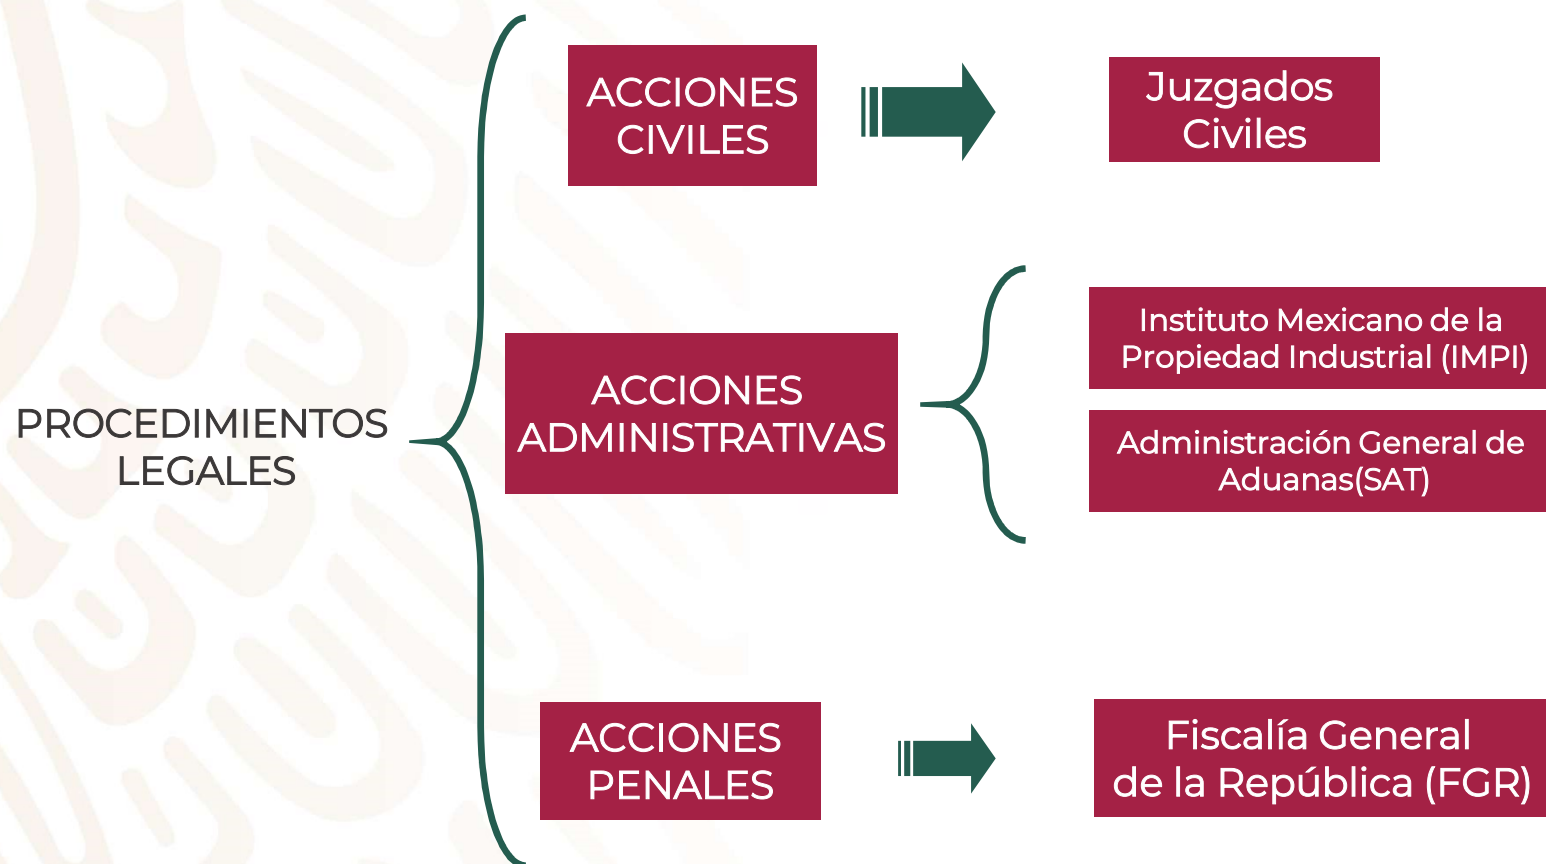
PROCEDIMIENTOS LEGALES

ACCIONES CIVILES

Juzgados Civiles

ACCIONES ADMINISTRATIVAS

Instituto Mexicano de la Propiedad Industrial (IMPI)

Administración General de Aduanas(SAT)

ACCIONES PENALES

Fiscalía General de la República (FGR)